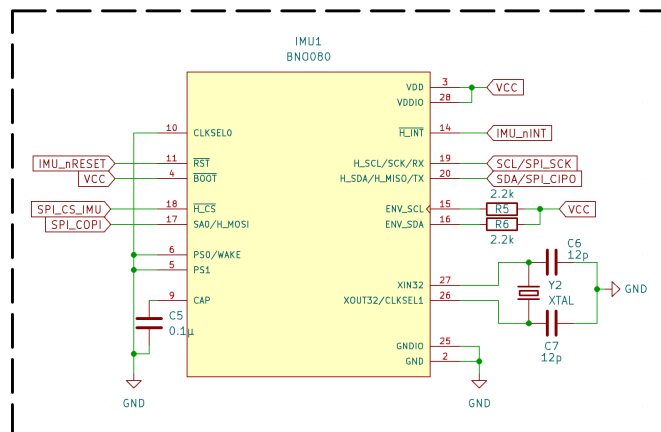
IMU1
BNO080

VDD 3
VDDIO 28
VCC
CLKSEL0 10
$\overline{H\_INT}$ 14
IMU_nINT
IMU_nRESET 11 $\overline{RST}$
VCC 4 $\overline{BOOT}$
H_SCL/SCK/RX 19
SCL/SPI_SCK
H_SDA/H_MISO/TX 20
SDA/SPI_CIPO
2.2k
SPI_CS_IMU 18 $\overline{H\_CS}$
ENV_SCL 15
R5
VCC
SPI_COPI 17 SA0/H_MOSI
ENV_SDA 16
R6
2.2k
C6
12p
6 PS0/WAKE
5 PS1
XIN32 27
Y2
XTAL
GND
9 CAP
XOUT32/CLKSEL1 26
C5
0.1µ
C7
12p
GNDIO 25
GND 2
GND
GND